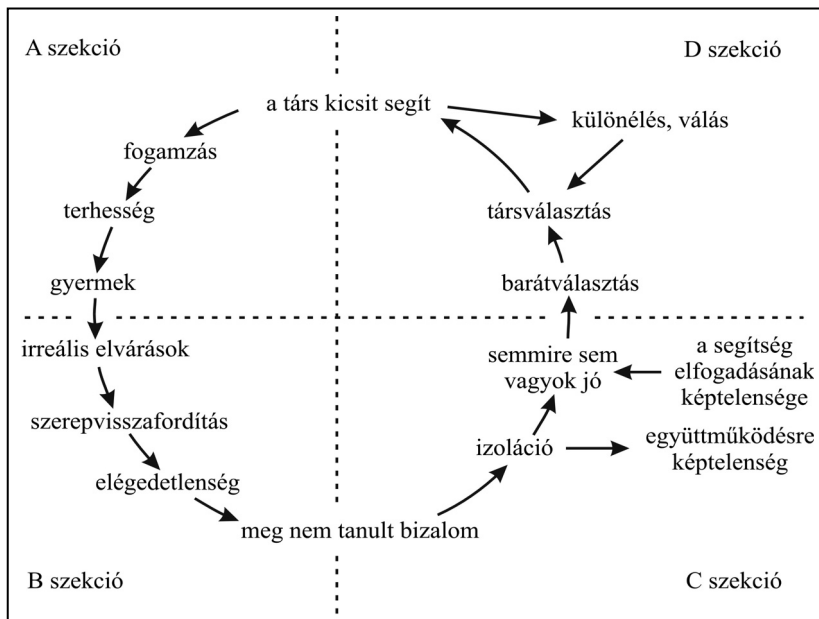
A szekció

D szekció

a társ kicsit segít

különélés, válás

fogamzás

terhesség

gyermek

társválasztás

barátválasztás

irreális elvárások

szerepvisszafordítás

elégedetlenség

semmire sem vagyok jó

a segítség elfogadásának képtelensége

izoláció

együttműködésre képtelenség

meg nem tanult bizalom

B szekció

C szekció